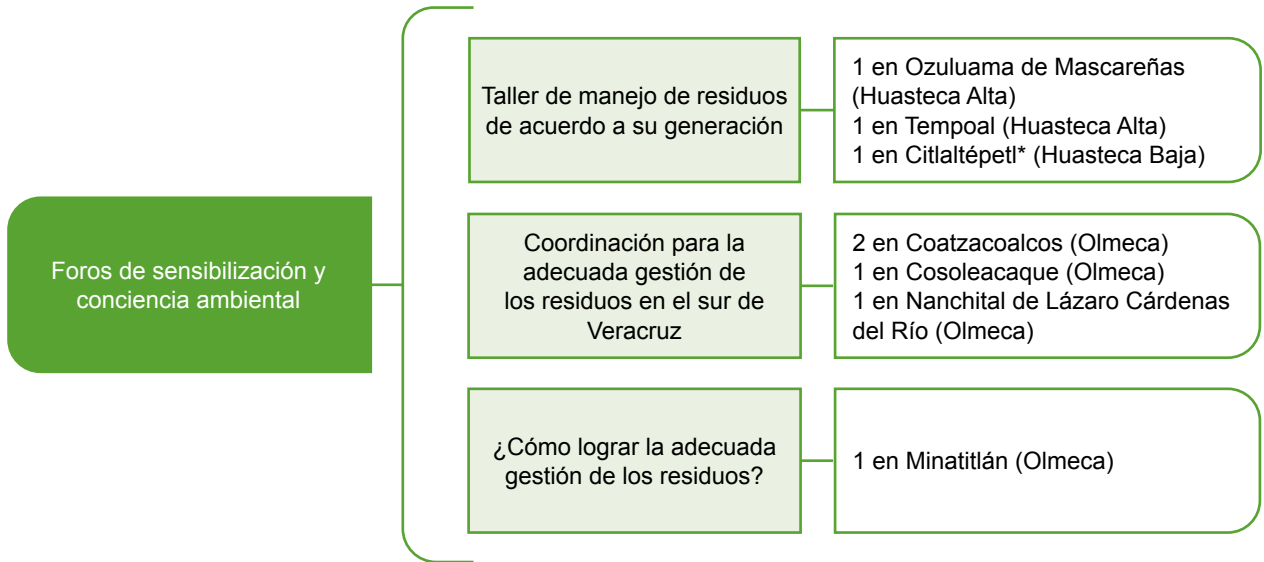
Foros de sensibilización y conciencia ambiental

Taller de manejo de residuos de acuerdo a su generación

1 en Ozuluama de Mascareñas (Huasteca Alta)
1 en Tempoal (Huasteca Alta)
1 en Citlaltépetl* (Huasteca Baja)

Coordinación para la adecuada gestión de los residuos en el sur de Veracruz

2 en Coatzacoalcos (Olmeca)
1 en Cosoleacaque (Olmeca)
1 en Nanchital de Lázaro Cárdenas del Río (Olmeca)

¿Cómo lograr la adecuada gestión de los residuos?

1 en Minatitlán (Olmeca)